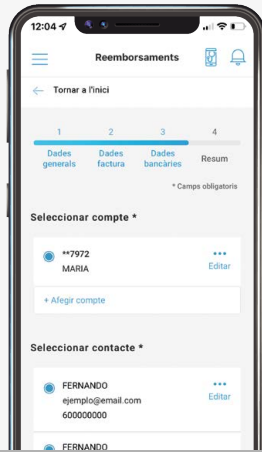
12:04

Reemborsaments

Tornar a l'inici

1
Dades generals

2
Dades factura

3
Dades bancàries

4
Resum

* Camps obligatoris

Seleccionar compte *

**7972
MARIA

•••
Editar

+ Afegir compte

Seleccionar contacte *

FERNANDO
ejemplo@email.com
600000000

•••
Editar

FERNANDO